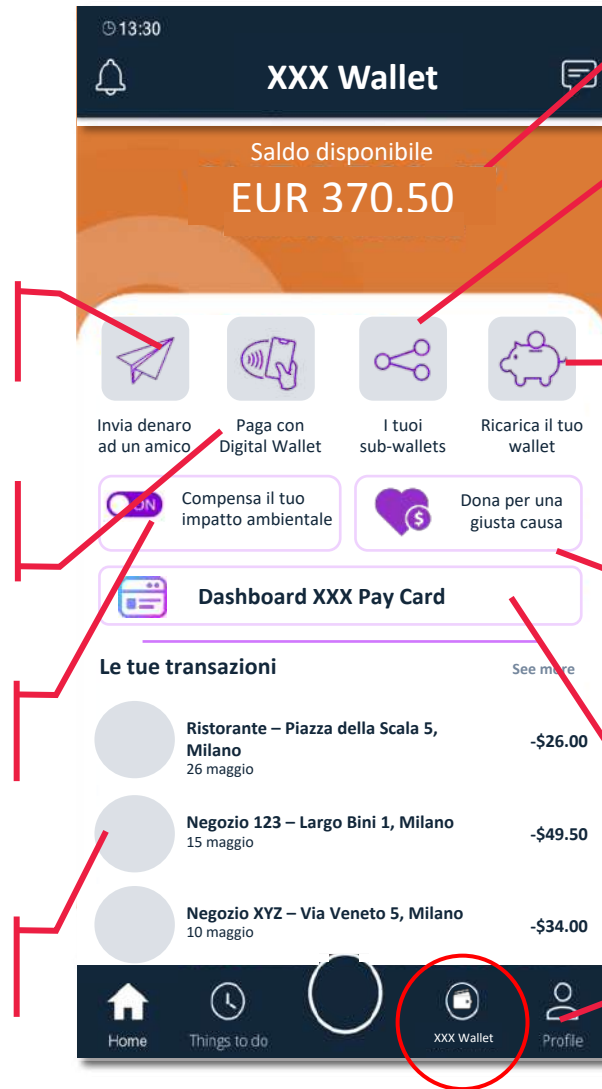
13:30

XXX Wallet

Saldo disponibile
EUR 370.50

Invia denaro ad un amico

Paga con Digital Wallet

I tuoi sub-wallets

Ricarica il tuo wallet

ON Compensa il tuo impatto ambientale

Dona per una giusta causa

Dashboard XXX Pay Card

Le tue transazioni

See more

Ristorante – Piazza della Scala 5, Milano
26 maggio
-$26.00

Negozio 123 – Largo Bini 1, Milano
15 maggio
-$49.50

Negozio XYZ – Via Veneto 5, Milano
10 maggio
-$34.00

Home

Things to do

XXX Wallet

Profile